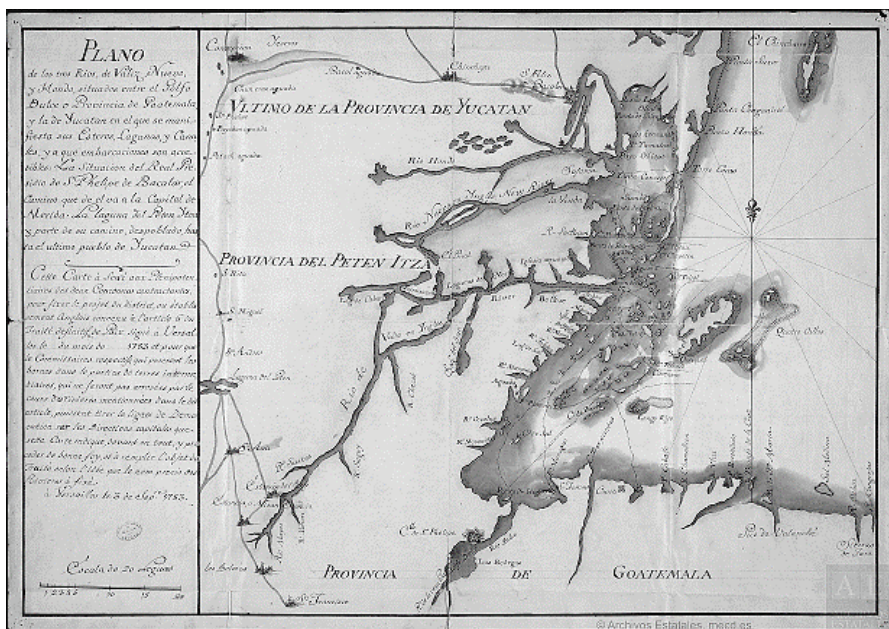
PLANO

de los tres Rios, de Valis, Nuevo, y Hondo, situados entre el Golfo Dulce o Provincia de Goatemala, y la de Yucatan en el que se manifiesta sus Esteros, Lagunas, y Cayos, y a que embarcaciones son accesibles: La Situacion del Real Presidio de S.t Phelipe de Bacalar, el Camino que de el va a la Capital de Merida: La Laguna del Peten Itza, y parte de su camino, despoblado hasta el ultimo pueblo de Yucatan.

Cette Carte a servi aux Plenipotentiaires des deux Couronnes contractantes, pour fixer le project du district ou établissement Anglois convenu à l'Article 6 du Traité definitif de Paix signé à Versailles le 3 du mois de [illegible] 1783 et pour que les Commissaires respectifs qui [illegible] les bornes dans le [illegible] de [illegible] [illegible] qui ne furent pas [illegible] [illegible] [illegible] dans le dit article, puissent tirer la ligne de Demarcation sur les directions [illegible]. En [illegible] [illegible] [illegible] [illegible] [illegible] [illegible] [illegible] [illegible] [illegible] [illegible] Plenipotentiaires à signé.

à Versailles le 3 de Sep.re 1783.

Escala de 20 leguas

VLTIMO DE LA PROVINCIA DE YUCATAN

PROVINCIA DEL PETEN ITZA

PROVINCIA DE GOATEMALA

Rio Hondo

Rio Nuevo

Rio de Valis

Chetumal

Bacalar

Quatro Cayos

Cayo Cosina

Punta Gorda

El Chinchorro

Rio de Sarstun

Amatique

© Archivos Estatales, mecd.es

AE
ESTATA